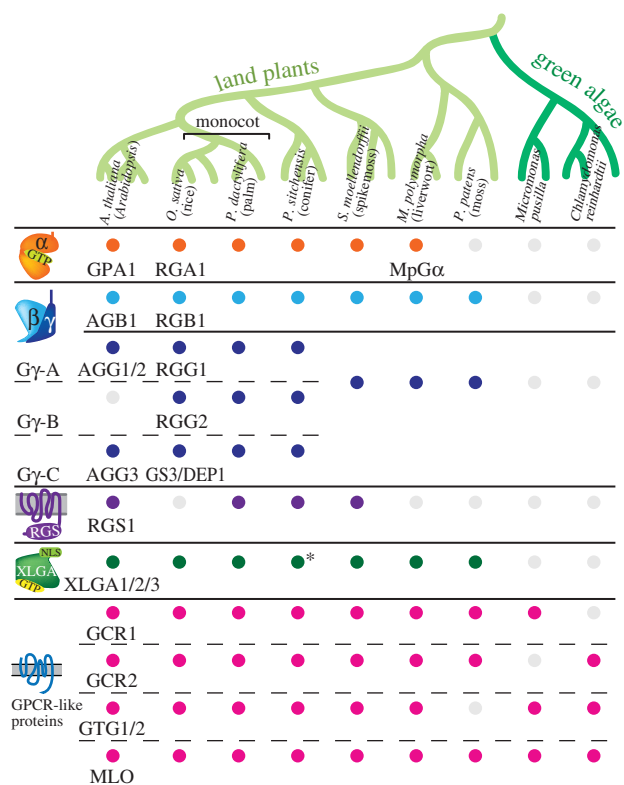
land plants
green algae
monocot
A. thaliana (Arabidopsis)
O. sativa (rice)
P. dactylifera (palm)
P. sitchensis (conifer)
S. moellendorffii (spikemoss)
M. polymorpha (liverwort)
P. patens (moss)
Micromonas pusilla
Chlamydomonas reinhardtii

α GTP
GPA1 RGA1 MpGα

β γ
AGB1 RGB1

Gγ-A AGG1/2 RGG1
Gγ-B RGG2
Gγ-C AGG3 GS3/DEP1

RGS
RGS1

NLS XLGA GTP
XLGA1/2/3
*

GCR1
GCR2
GTG1/2
MLO
GPCR-like proteins